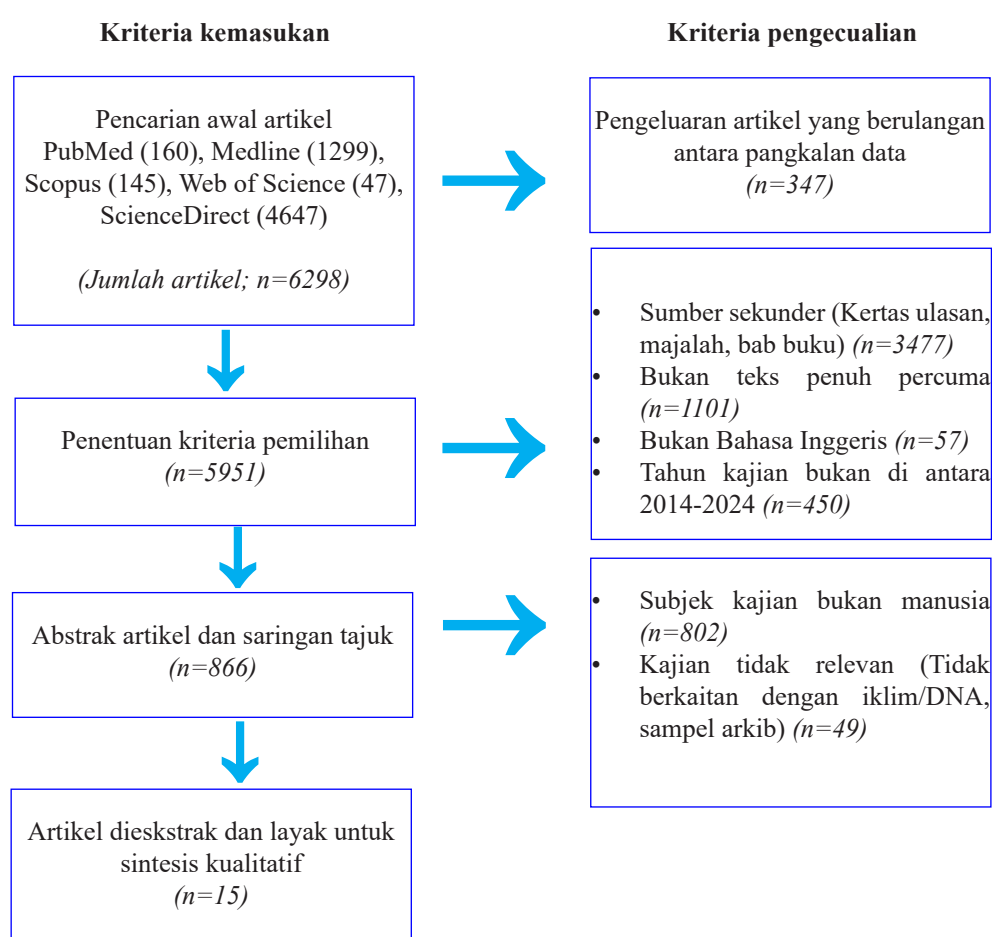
Kriteria kemasukan

Kriteria pengecualian

Pencarian awal artikel PubMed (160), Medline (1299), Scopus (145), Web of Science (47), ScienceDirect (4647)

(Jumlah artikel; n=6298)

Pengeluaran artikel yang berulangan antara pangkalan data
(n=347)

Penentuan kriteria pemilihan
(n=5951)

• Sumber sekunder (Kertas ulasan, majalah, bab buku) (n=3477)
• Bukan teks penuh percuma (n=1101)
• Bukan Bahasa Inggeris (n=57)
• Tahun kajian bukan di antara 2014-2024 (n=450)

Abstrak artikel dan saringan tajuk
(n=866)

• Subjek kajian bukan manusia (n=802)
• Kajian tidak relevan (Tidak berkaitan dengan iklim/DNA, sampel arkib) (n=49)

Artikel dieskstrak dan layak untuk sintesis kualitatif
(n=15)